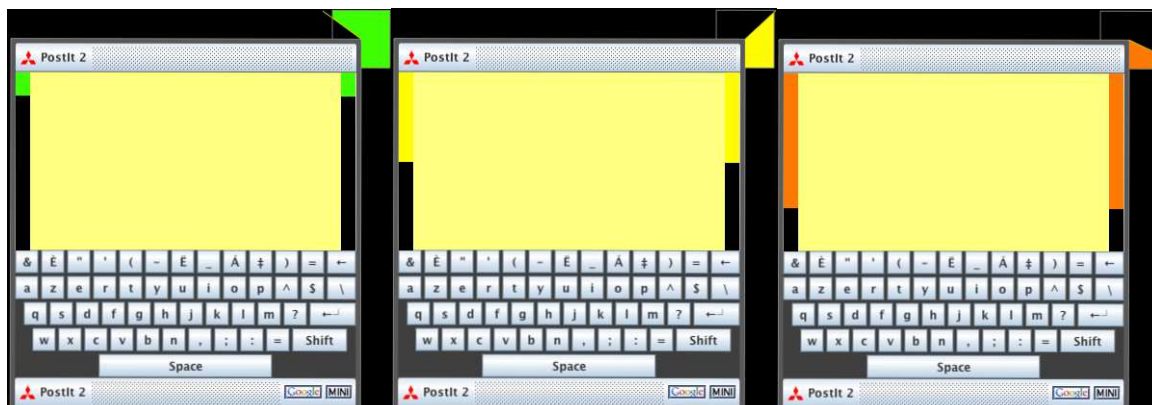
PostIt 2

& È " ' ( - É _ À ‡ ) = ←
a z e r t y u i o p ^ $ \
q s d f g h j k l m ? ←┘
w x c v b n , ; : = Shift
Space

PostIt 2 Google MINI

PostIt 2

& È " ' ( - É _ À ‡ ) = ←
a z e r t y u i o p ^ $ \
q s d f g h j k l m ? ←┘
w x c v b n , ; : = Shift
Space

PostIt 2 Google MINI

PostIt 2

& È " ' ( - É _ À ‡ ) = ←
a z e r t y u i o p ^ $ \
q s d f g h j k l m ? ←┘
w x c v b n , ; : = Shift
Space

PostIt 2 Google MINI